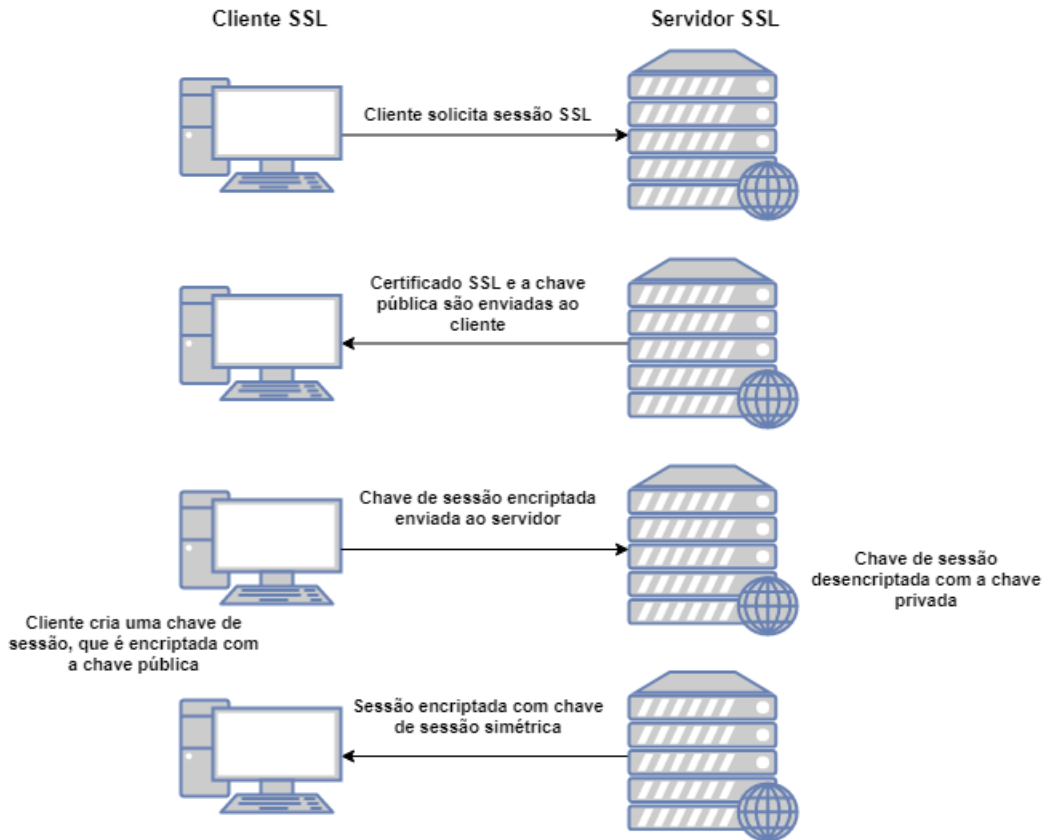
Cliente SSL

Servidor SSL

Cliente solicita sessão SSL

Certificado SSL e a chave pública são enviadas ao cliente

Chave de sessão encriptada enviada ao servidor

Chave de sessão desencriptada com a chave privada

Cliente cria uma chave de sessão, que é encriptada com a chave pública

Sessão encriptada com chave de sessão simétrica